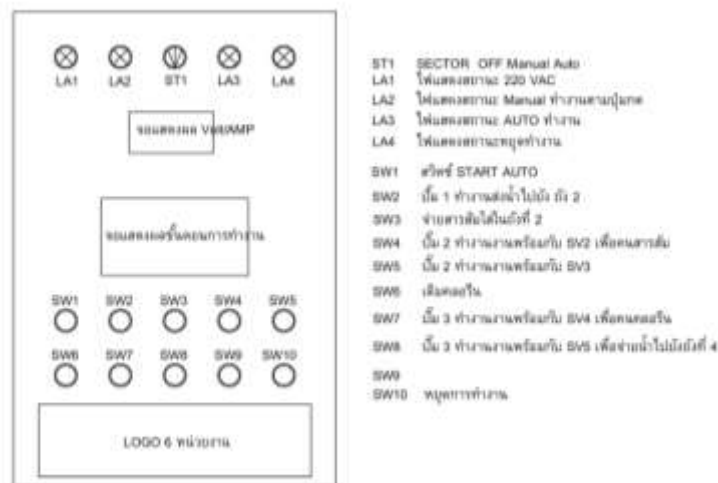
LA1 LA2 ST1 LA3 LA4

จอแสดงผล Volt/AMP

จอแสดงผลขั้นตอนการทำงาน

SW1 SW2 SW3 SW4 SW5
SW6 SW7 SW8 SW9 SW10

LOGO 6 หน่วยงาน

ST1 SECTOR OFF Manual Auto
LA1 ไฟแสดงสถานะ 220 VAC
LA2 ไฟแสดงสถานะ Manual ทำงานตามปุ่มกด
LA3 ไฟแสดงสถานะ AUTO ทำงาน
LA4 ไฟแสดงสถานะหยุดทำงาน

SW1 สวิตซ์ START AUTO
SW2 ปั๊ม 1 ทำงานส่งน้ำไปยัง ถัง 2
SW3 จ่ายสารส้มใส่ในถังที่ 2
SW4 ปั๊ม 2 ทำงานงานพร้อมกับ SV2 เพื่อกวนสารส้ม
SW5 ปั๊ม 2 ทำงานงานพร้อมกับ SV3
SW6 เติมคลอรีน
SW7 ปั๊ม 3 ทำงานงานพร้อมกับ SV4 เพื่อกวนคลอรีน
SW8 ปั๊ม 3 ทำงานงานพร้อมกับ SV5 เพื่อจ่ายน้ำไปยังถังที่ 4
SW9
SW10 หยุดการทำงาน